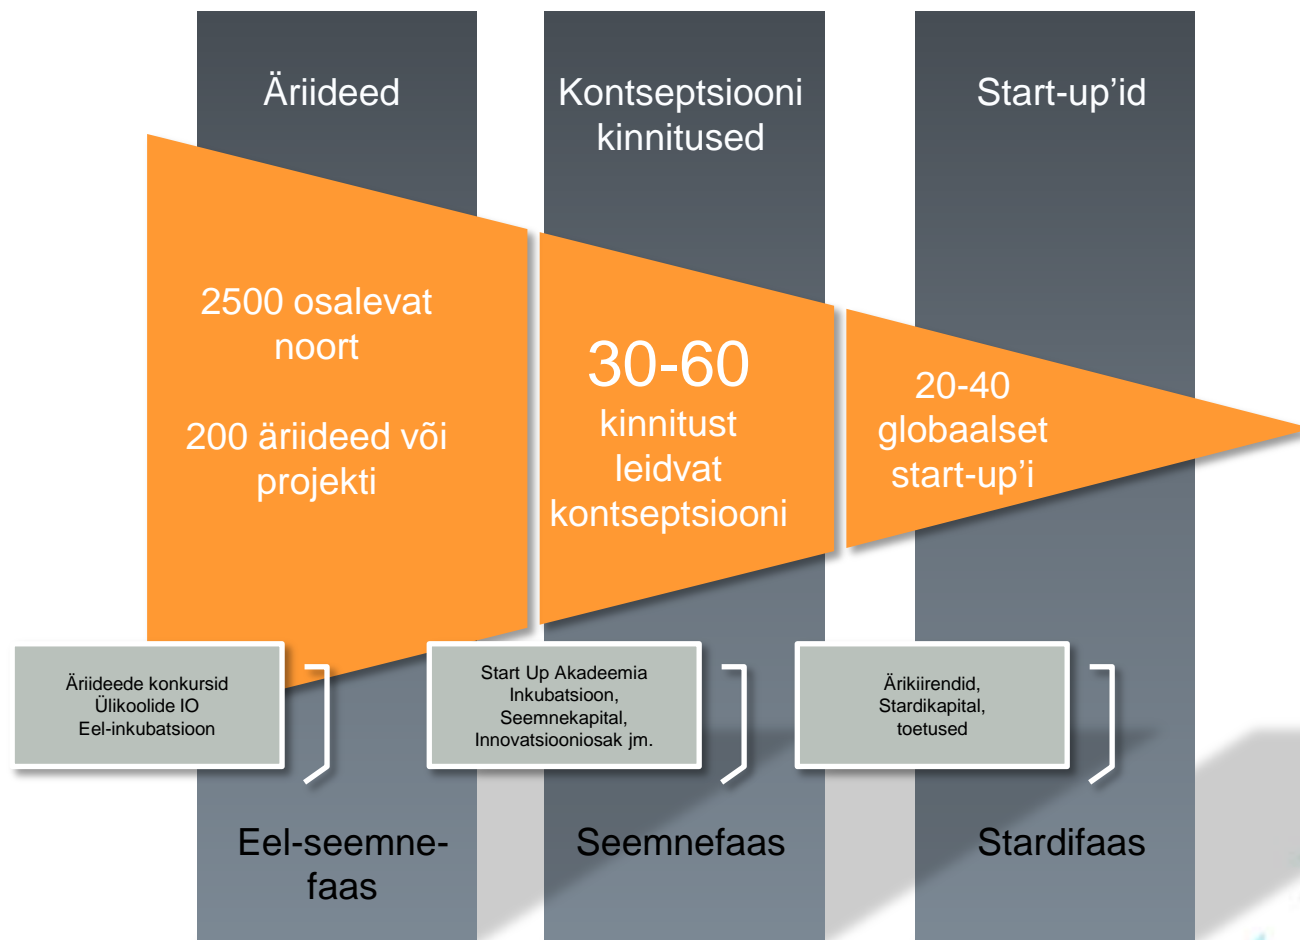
Äriideed

Kontseptsiooni kinnitused

Start-up'id

2500 osalevat noort

200 äriideed või projekti

30-60
kinnitust leidvat kontseptsiooni

20-40 globaalset start-up'i

Äriideede konkursid
Ülikoolide IO
Eel-inkubatsioon

Start Up Akadeemia
Inkubatsioon,
Seemnekapital,
Innovatsiooniosak jm.

Ärikiirendid,
Stardikapital,
toetused

Eel-seemnefaas

Seemnefaas

Stardifaas